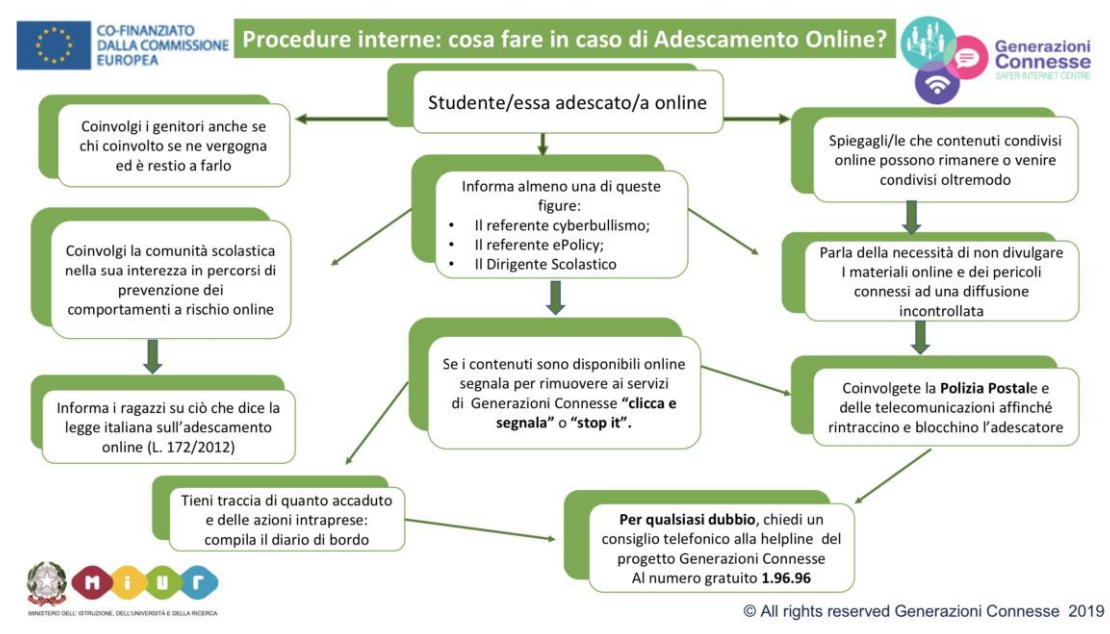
CO-FINANZIATO DALLA COMMISSIONE EUROPEA

Procedure interne: cosa fare in caso di Adescamento Online?

Generazioni Connesse
SAFER INTERNET CENTRE

Studente/essa adescato/a online

Coinvolgi i genitori anche se chi coinvolto se ne vergogna ed è restio a farlo

Spiegagli/le che contenuti condivisi online possono rimanere o venire condivisi oltremodo

Informa almeno una di queste figure:
• Il referente cyberbullismo;
• Il referente ePolicy;
• Il Dirigente Scolastico

Coinvolgi la comunità scolastica nella sua interezza in percorsi di prevenzione dei comportamenti a rischio online

Parla della necessità di non divulgare I materiali online e dei pericoli connessi ad una diffusione incontrollata

Se i contenuti sono disponibili online segnala per rimuovere ai servizi di Generazioni Connesse **"clicca e segnala"** o **"stop it".**

Informa i ragazzi su ciò che dice la legge italiana sull'adescamento online (L. 172/2012)

Coinvolgete la **Polizia Postal**e e delle telecomunicazioni affinché rintraccino e blocchino l'adescatore

Tieni traccia di quanto accaduto e delle azioni intraprese: compila il diario di bordo

**Per qualsiasi dubbio**, chiedi un consiglio telefonico alla helpline del progetto Generazioni Connesse Al numero gratuito **1.96.96**

MIUR
MINISTERO DELL'ISTRUZIONE, DELL'UNIVERSITÀ E DELLA RICERCA

© All rights reserved Generazioni Connesse 2019